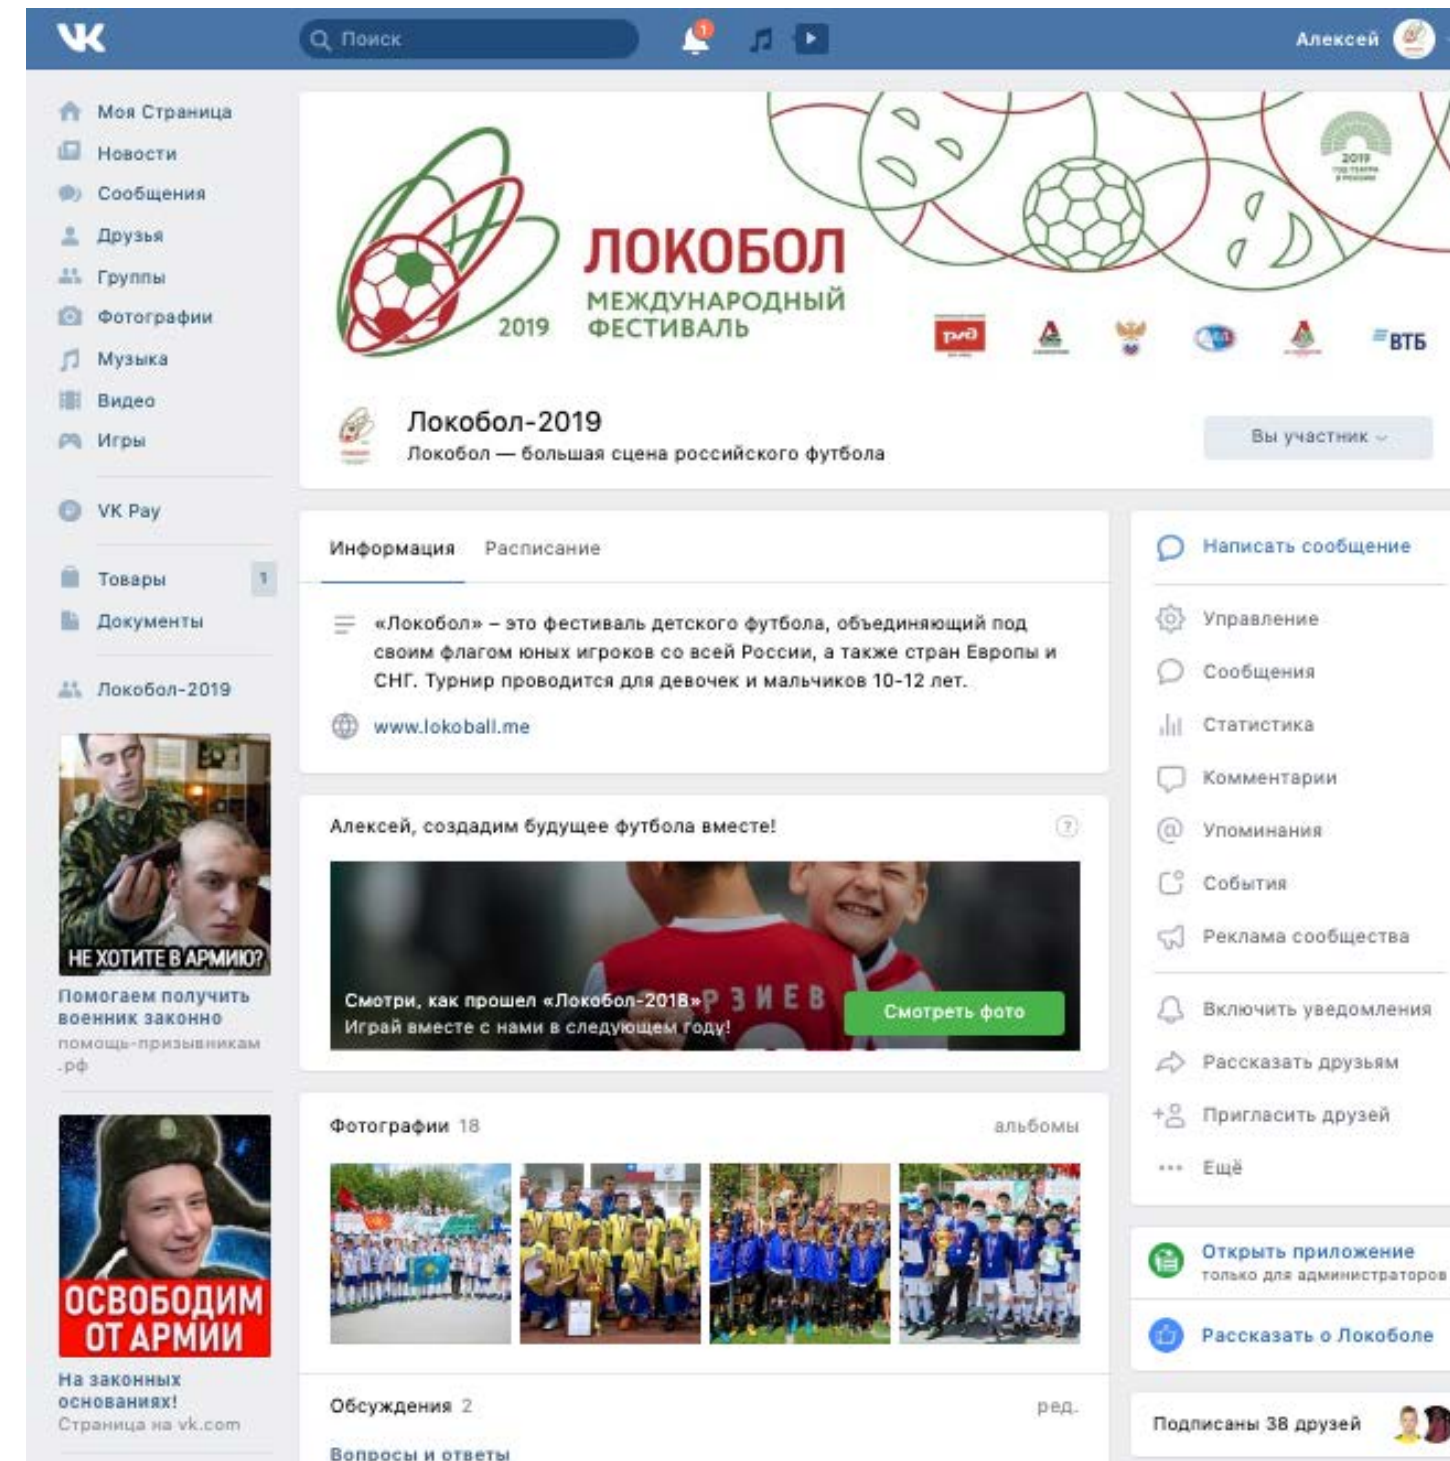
Поиск

Алексей

Моя Страница
Новости
Сообщения
Друзья
Группы
Фотографии
Музыка
Видео
Игры

VK Pay

Товары 1
Документы

Локобол-2019

НЕ ХОТИТЕ В АРМИЮ?

Поможем получить военник законно
помощь-призывникам.рф

ОСВОБОДИМ ОТ АРМИИ

На законных основаниях!
Страница на vk.com

ЛОКОБОЛ
МЕЖДУНАРОДНЫЙ ФЕСТИВАЛЬ
2019

ВТБ

Локобол-2019
Локобол — большая сцена российского футбола

Вы участник

Информация Расписание

«Локобол» – это фестиваль детского футбола, объединяющий под своим флагом юных игроков со всей России, а также стран Европы и СНГ. Турнир проводится для девочек и мальчиков 10-12 лет.

www.lokoball.me

Алексей, создадим будущее футбола вместе!

Смотри, как прошел «Локобол-2018»
Играй вместе с нами в следующем году!

Смотреть фото

Фотографии 18 альбомы

Обсуждения 2 ред.

Вопросы и ответы

Написать сообщение

Управление
Сообщения
Статистика
Комментарии
Упоминания
События
Реклама сообщества

Включить уведомления
Рассказать друзьям
Пригласить друзей
Ещё

Открыть приложение
только для администраторов

Рассказать о Локоболе

Подписаны 38 друзей